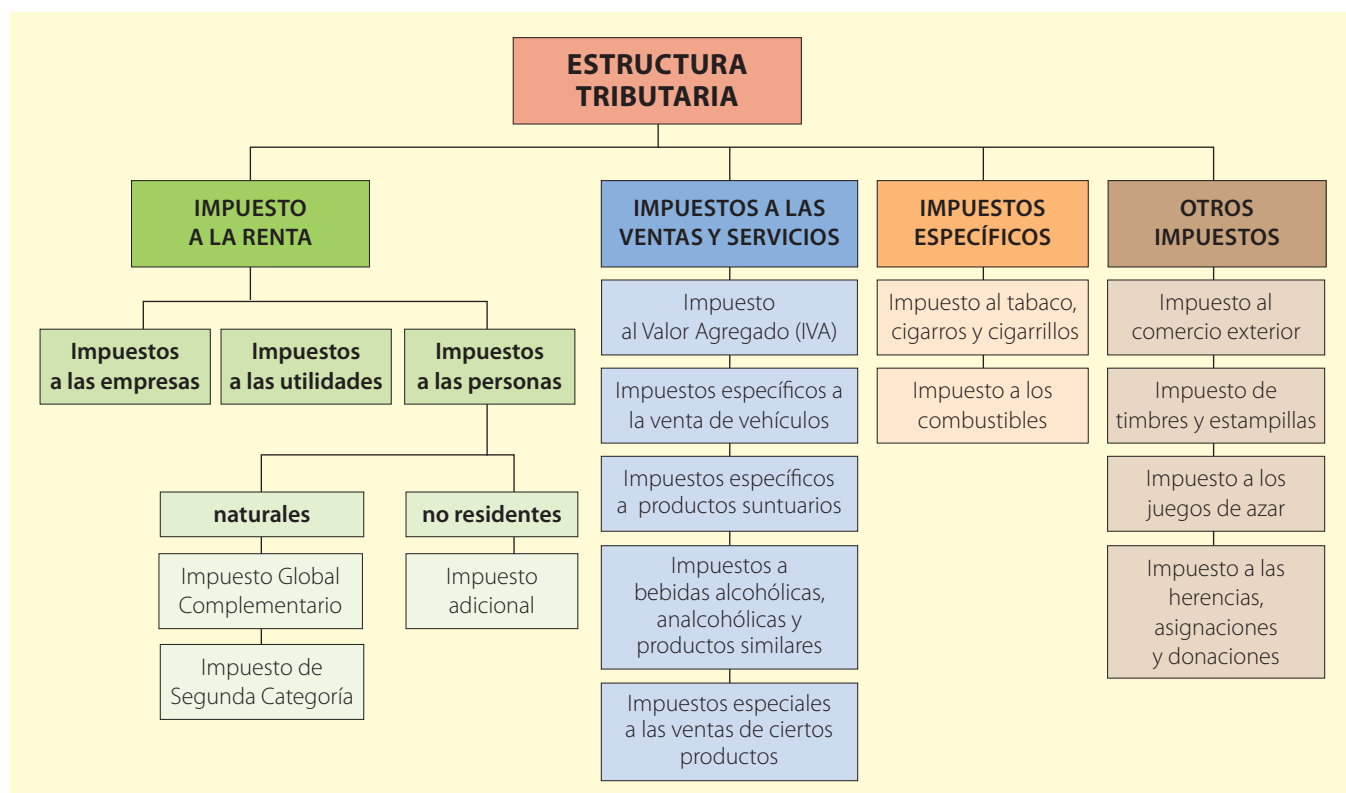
ESTRUCTURA TRIBUTARIA

IMPUESTO A LA RENTA

Impuestos a las empresas

Impuestos a las utilidades

Impuestos a las personas

naturales

Impuesto Global Complementario

Impuesto de Segunda Categoría

no residentes

Impuesto adicional

IMPUESTOS A LAS VENTAS Y SERVICIOS

Impuesto al Valor Agregado (IVA)

Impuestos específicos a la venta de vehículos

Impuestos específicos a productos suntuarios

Impuestos a bebidas alcohólicas, analcohólicas y productos similares

Impuestos especiales a las ventas de ciertos productos

IMPUESTOS ESPECÍFICOS

Impuesto al tabaco, cigarros y cigarrillos

Impuesto a los combustibles

OTROS IMPUESTOS

Impuesto al comercio exterior

Impuesto de timbres y estampillas

Impuesto a los juegos de azar

Impuesto a las herencias, asignaciones y donaciones